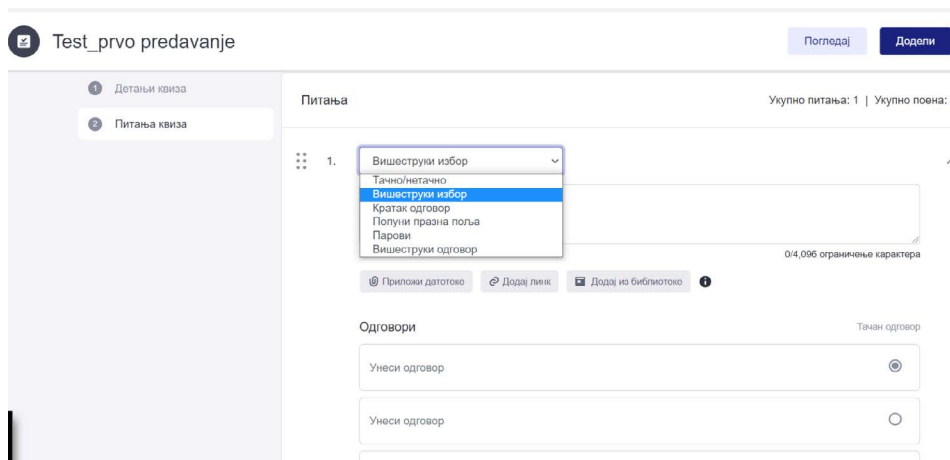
Test_prvo predavanje

Погледај

Додели

1 Детаљи квиза

2 Питања квиза

Питања

Укупно питања: 1 | Укупно поена:

1.

Вишеструки избор

Тачно/нетачно
Вишеструки избор
Кратак одговор
Попуни празна поља
Парови
Вишеструки одговор

0/4,096 ограничење карактера

Приложи датотеку

Додај линк

Додај из библиотеке

Одговори

Тачан одговор

Унеси одговор

Унеси одговор